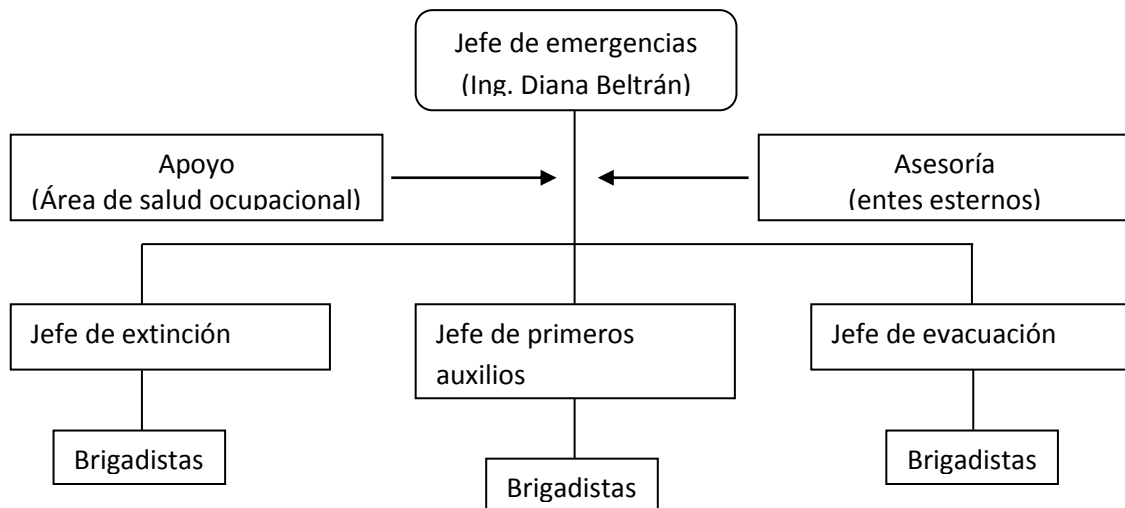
Jefe de emergencias
(Ing. Diana Beltrán)

Apoyo
(Área de salud ocupacional)

Asesoría
(entes esternos)

Jefe de extinción

Jefe de primeros auxilios

Jefe de evacuación

Brigadistas

Brigadistas

Brigadistas